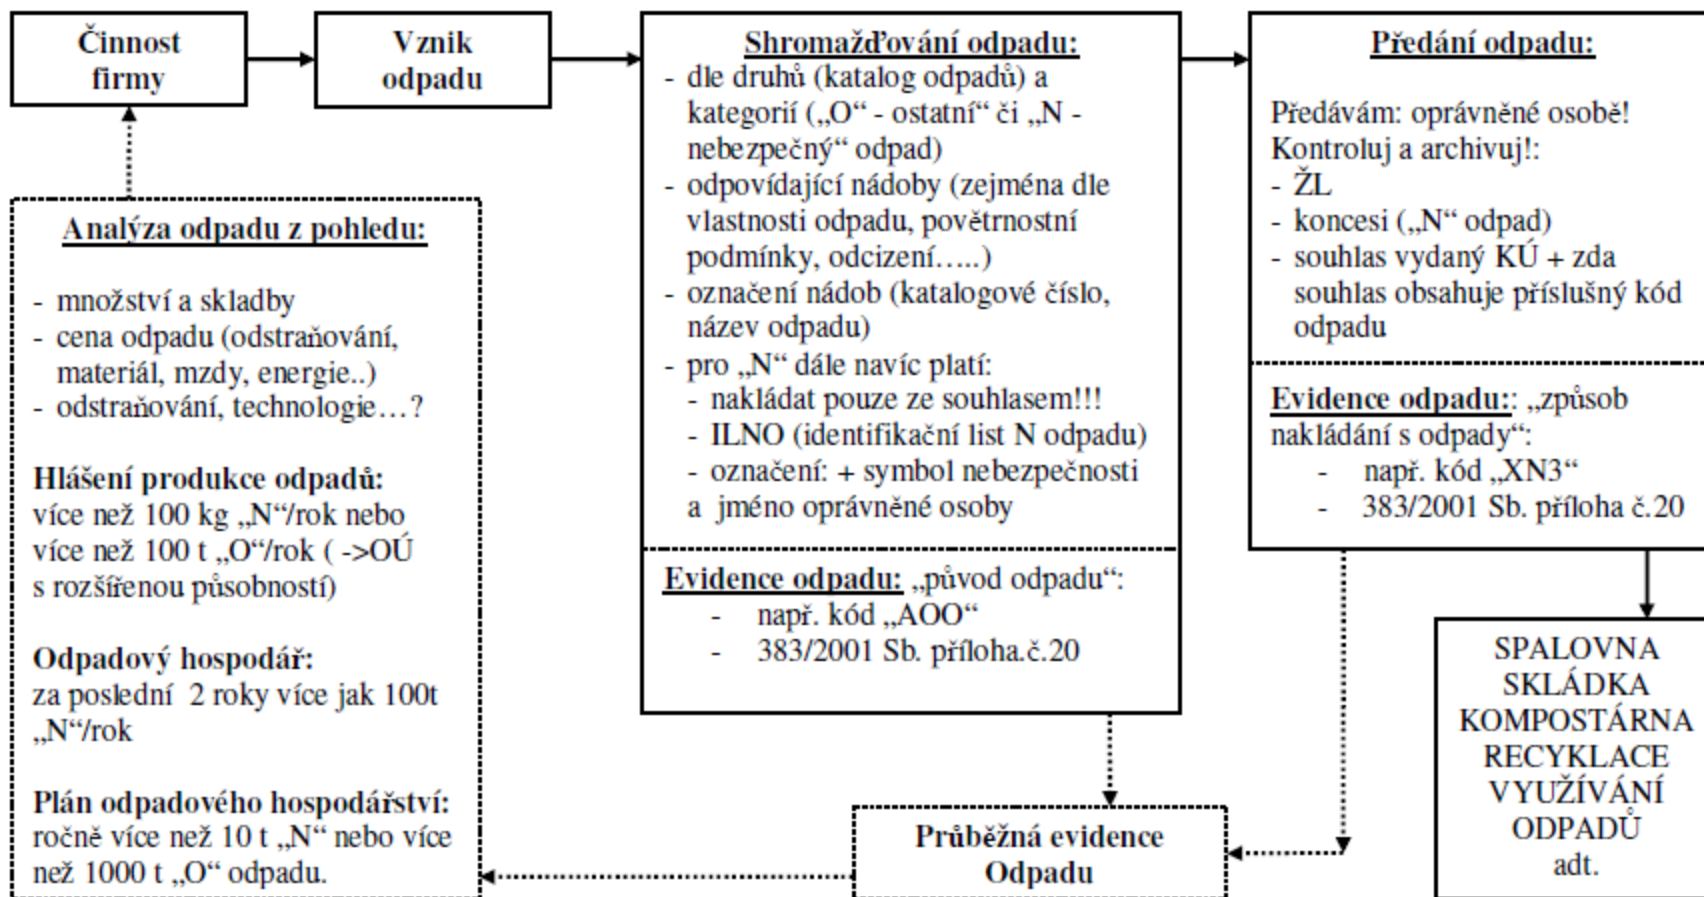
Činnost firmy

Vznik odpadu

Shromažďování odpadu:
- dle druhů (katalog odpadů) a kategorií („O“ - ostatní“ či „N - nebezpečný“ odpad)
- odpovídající nádoby (zejména dle vlastnosti odpadu, povětrnostní podmínky, odcizení…..)
- označení nádob (katalogové číslo, název odpadu)
- pro „N“ dále navíc platí:
- nakládat pouze ze souhlasem!!!
- ILNO (identifikační list N odpadu)
- označení: + symbol nebezpečnosti a jméno oprávněné osoby

Evidence odpadu: „původ odpadu“:
- např. kód „AOO“
- 383/2001 Sb. příloha.č.20

Předání odpadu:

Předávám: oprávněné osobě! Kontroluj a archivuj!:
- ŽL
- koncesi („N“ odpad)
- souhlas vydaný KÚ + zda souhlas obsahuje příslušný kód odpadu

Evidence odpadu:: „způsob nakládání s odpady“:
- např. kód „XN3“
- 383/2001 Sb. příloha č.20

Analýza odpadu z pohledu:

- množství a skladby
- cena odpadu (odstraňování, materiál, mzdy, energie..)
- odstraňování, technologie…?

Hlášení produkce odpadů:
více než 100 kg „N“/rok nebo více než 100 t „O“/rok ( ->OÚ s rozšířenou působností)

Odpadový hospodář:
za poslední 2 roky více jak 100t „N“/rok

Plán odpadového hospodářství:
ročně více než 10 t „N“ nebo více než 1000 t „O“ odpadu.

Průběžná evidence Odpadu

SPALOVNA
SKLÁDKA
KOMPOSTÁRNA
RECYKLACE
VYUŽÍVÁNÍ ODPADŮ
adt.